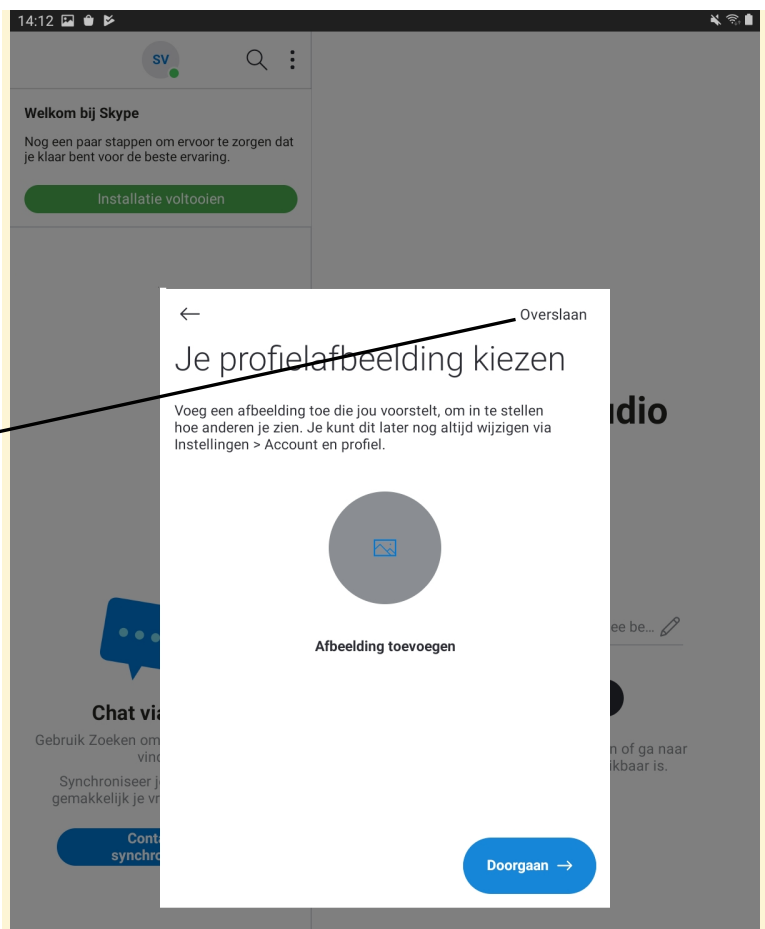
14:12

SV

Welkom bij Skype

Nog een paar stappen om ervoor te zorgen dat je klaar bent voor de beste ervaring.

Installatie voltooien

←

Overslaan

Je profielafbeelding kiezen

Voeg een afbeelding toe die jou voorstelt, om in te stellen hoe anderen je zien. Je kunt dit later nog altijd wijzigen via Instellingen > Account en profiel.

Afbeelding toevoegen

Doorgaan →

udio

ee be...

n of ga naar
ikbaar is.

Chat via

Gebruik Zoeken om
vin

Synchroniseer j
gemakkelijk je vr

Cont
synchro